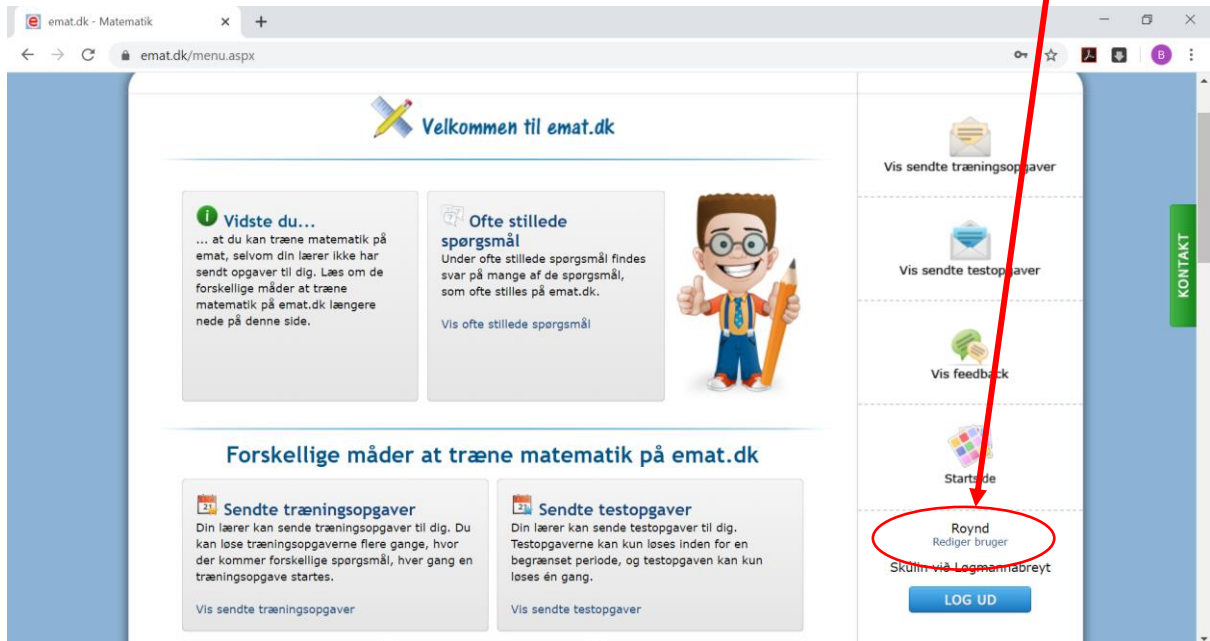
emat.dk - Matematik

emat.dk/menu.aspx

B

Velkommen til emat.dk

Vidste du...

... at du kan træne matematik på emat, selvom din lærer ikke har sendt opgaver til dig. Læs om de forskellige måder at træne matematik på emat.dk længere nede på denne side.

Ofte stillede spørgsmål

Under ofte stillede spørgsmål findes svar på mange af de spørgsmål, som ofte stilles på emat.dk.

Vis ofte stillede spørgsmål

Forskellige måder at træne matematik på emat.dk

Sendte træningsopgaver

Din lærer kan sende træningsopgaver til dig. Du kan løse træningsopgaverne flere gange, hvor der kommer forskellige spørgsmål, hver gang en træningsopgave startes.

Vis sendte træningsopgaver

Sendte testopgaver

Din lærer kan sende testopgaver til dig. Testopgaverne kan kun løses inden for en begrænset periode, og testopgaven kan kun løses én gang.

Vis sendte testopgaver

Vis sendte træningsopgaver

Vis sendte testopgaver

Vis feedback

Startside

Roynd
Rediger bruger
Skúlin við Løgmannabreyt

LOG UD

KONTAKT